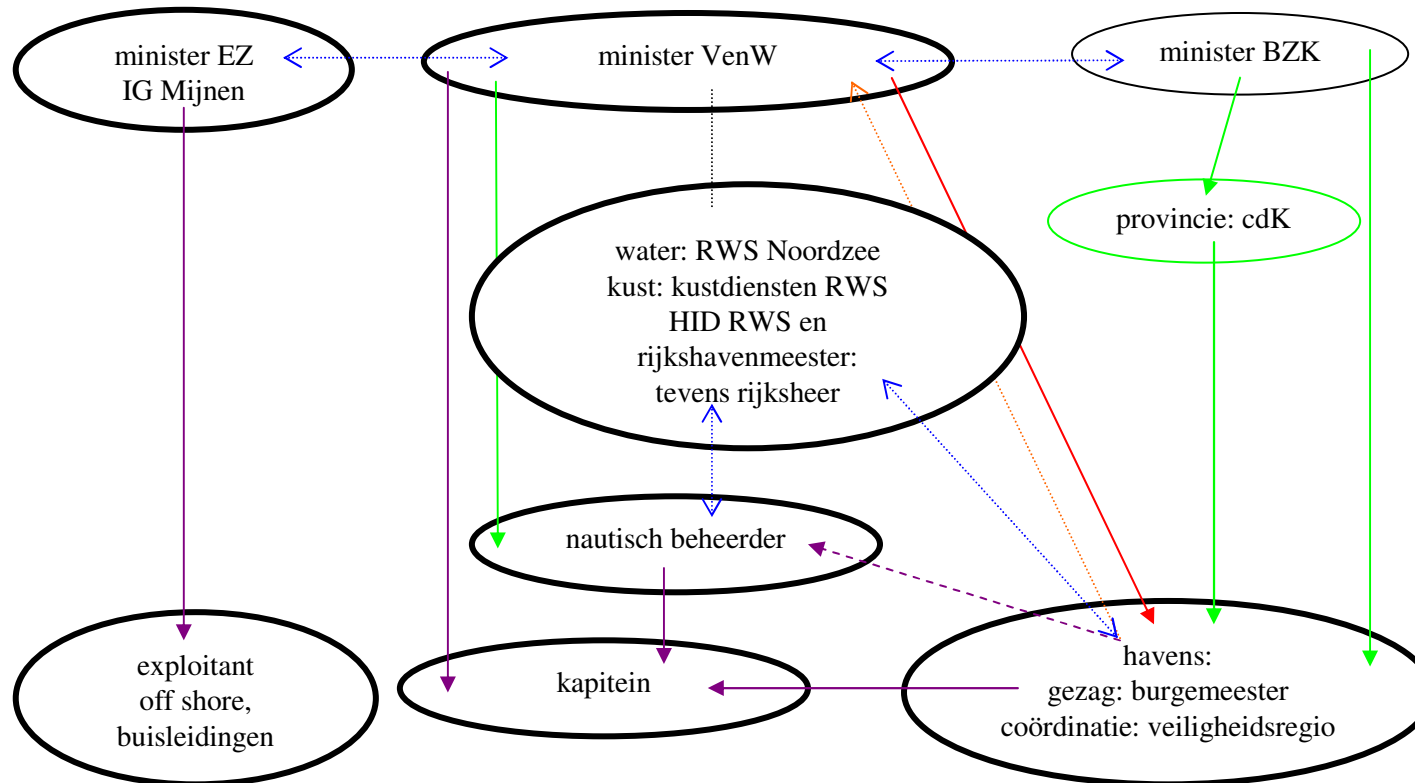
minister EZ
IG Mijnen

minister VenW

minister BZK

provincie: cdK

water: RWS Noordzee
kust: kustdiensten RWS
HID RWS en
rijkshavenmeester:
tevens rijksheer

nautisch beheerder

exploitant
off shore,
buisleidingen

kapitein

havens:
gezag: burgemeester
coördinatie: veiligheidsregio